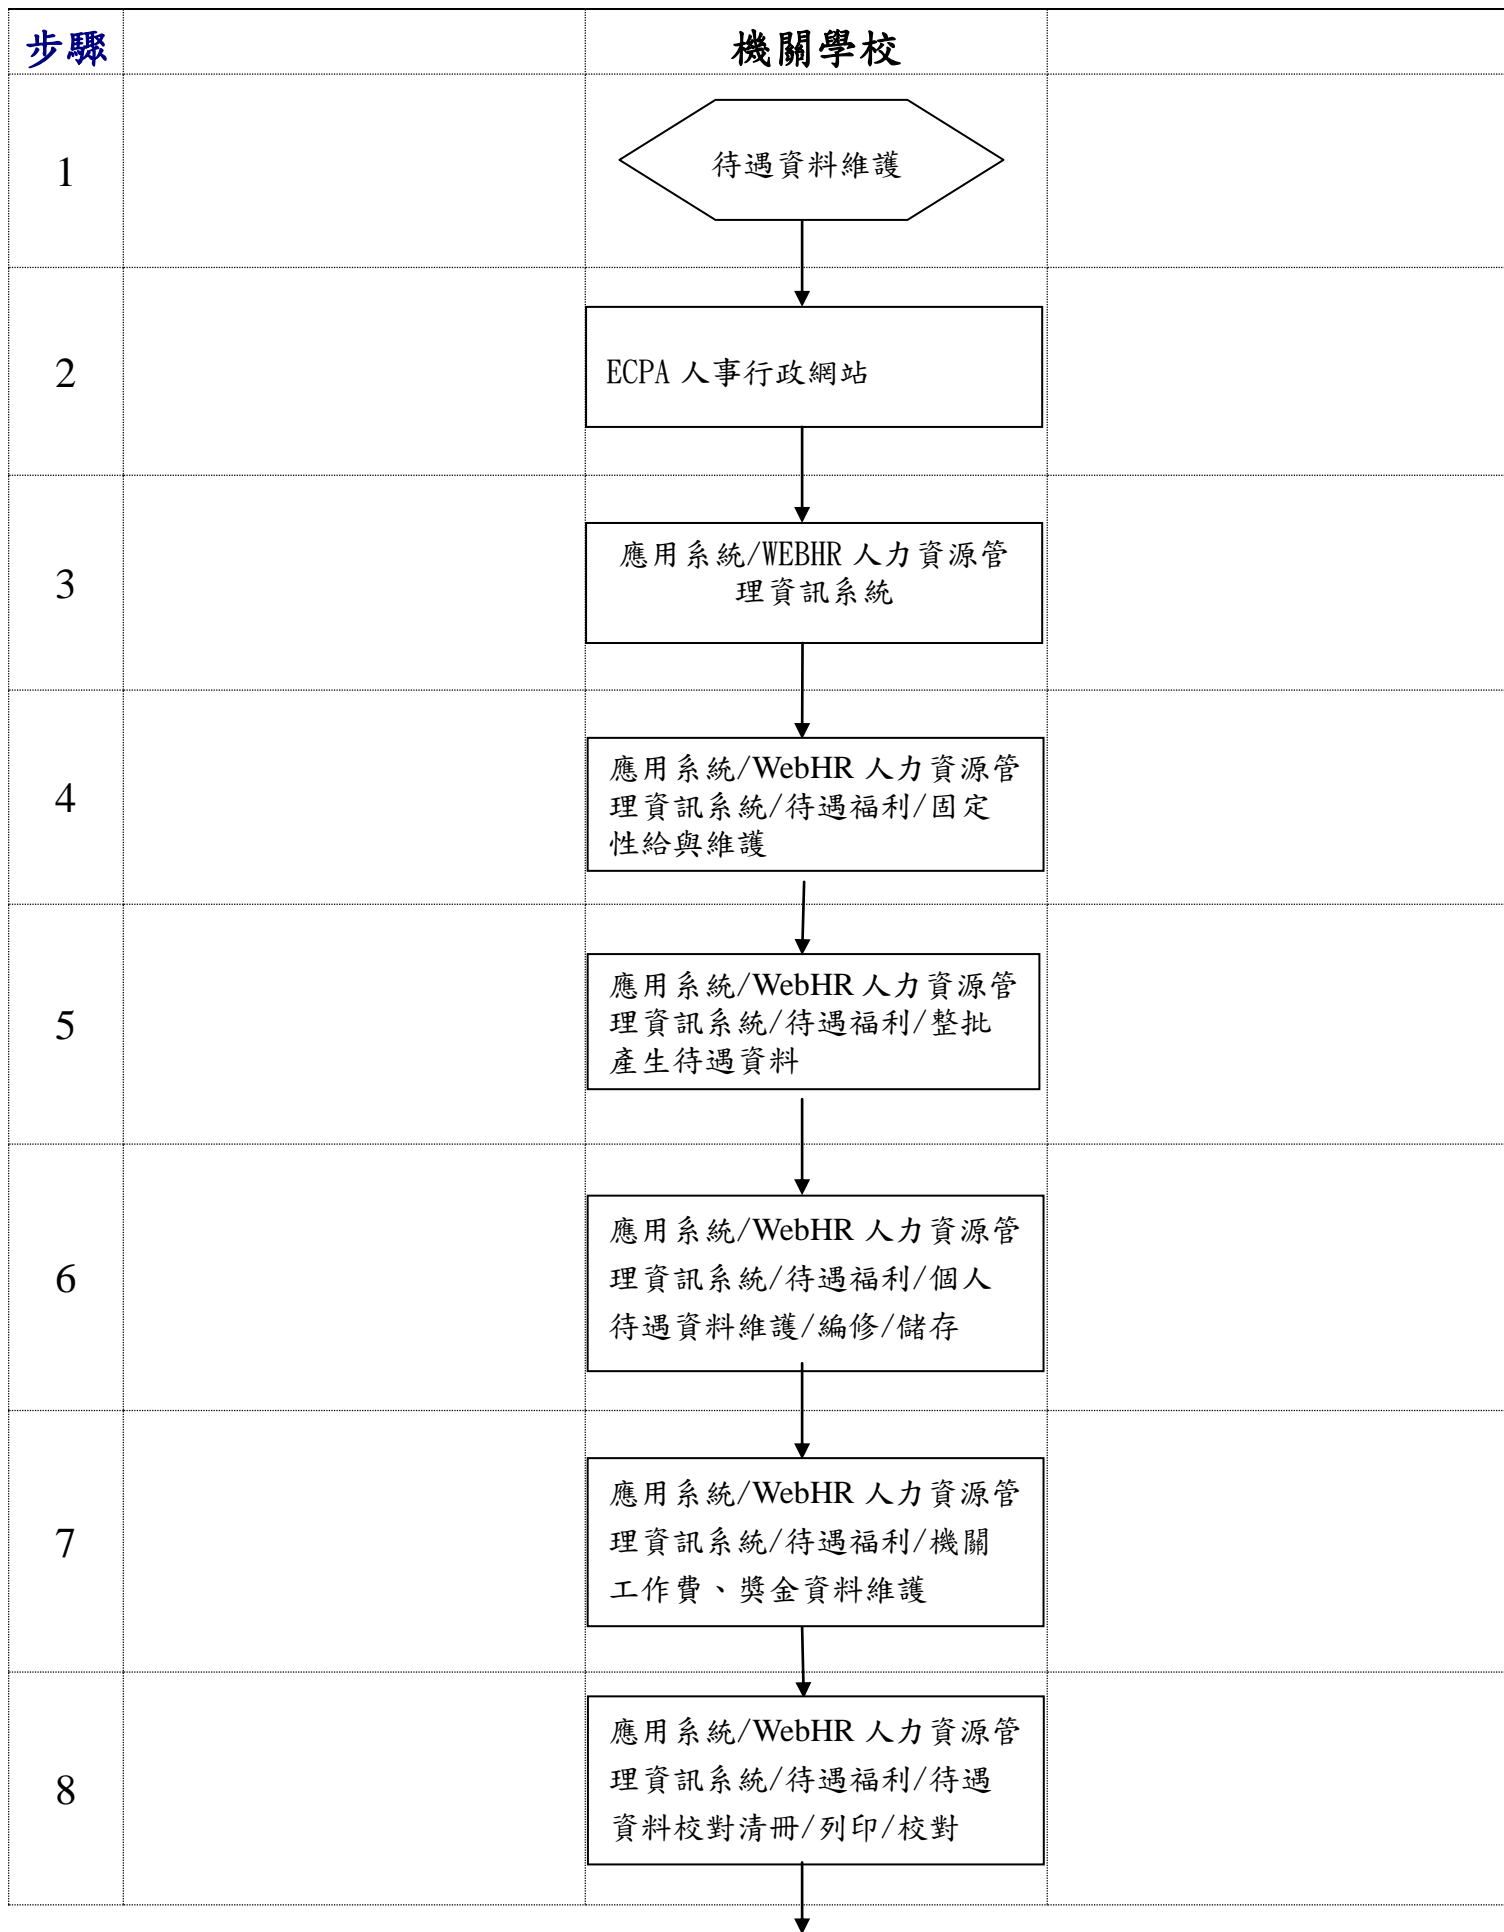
| 步驟 | | 機關學校 | |
|---|---|---|---|
| 1 | | 待遇資料維護 | |
| 2 | | ECPA 人事行政網站 | |
| 3 | | 應用系統/WEBHR 人力資源管理資訊系統 | |
| 4 | | 應用系統/WebHR 人力資源管理資訊系統/待遇福利/固定性給與維護 | |
| 5 | | 應用系統/WebHR 人力資源管理資訊系統/待遇福利/整批產生待遇資料 | |
| 6 | | 應用系統/WebHR 人力資源管理資訊系統/待遇福利/個人待遇資料維護/編修/儲存 | |
| 7 | | 應用系統/WebHR 人力資源管理資訊系統/待遇福利/機關工作費、獎金資料維護 | |
| 8 | | 應用系統/WebHR 人力資源管理資訊系統/待遇福利/待遇資料校對清冊/列印/校對 | |